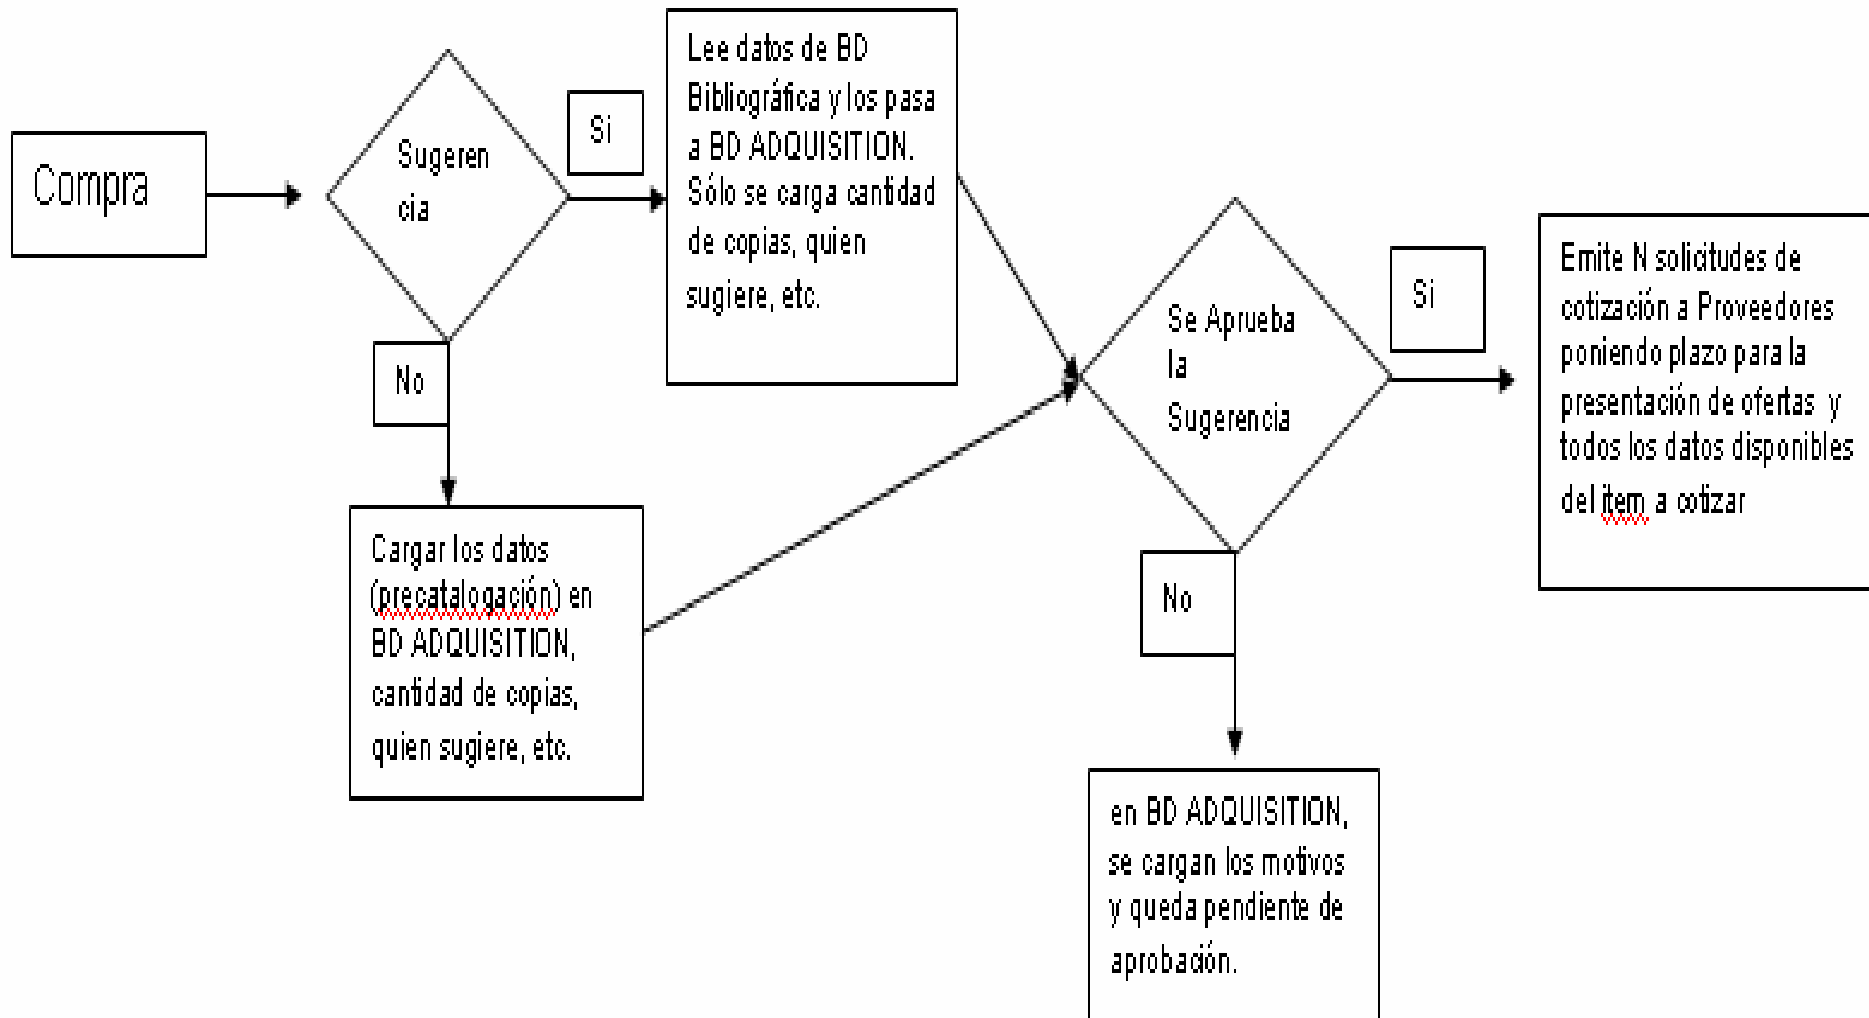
Compra

Sugeren cia

Si

Lee datos de BD Bibliográfica y los pasa a BD ADQUISITION. Sólo se carga cantidad de copias, quien sugiere, etc.

No

Cargar los datos (precatalogación) en BD ADQUISITION, cantidad de copias, quien sugiere, etc.

Se Aprueba la Sugerencia

Si

Emite N solicitudes de cotización a Proveedores poniendo plazo para la presentación de ofertas y todos los datos disponibles del item a cotizar

No

en BD ADQUISITION, se cargan los motivos y queda pendiente de aprobación.